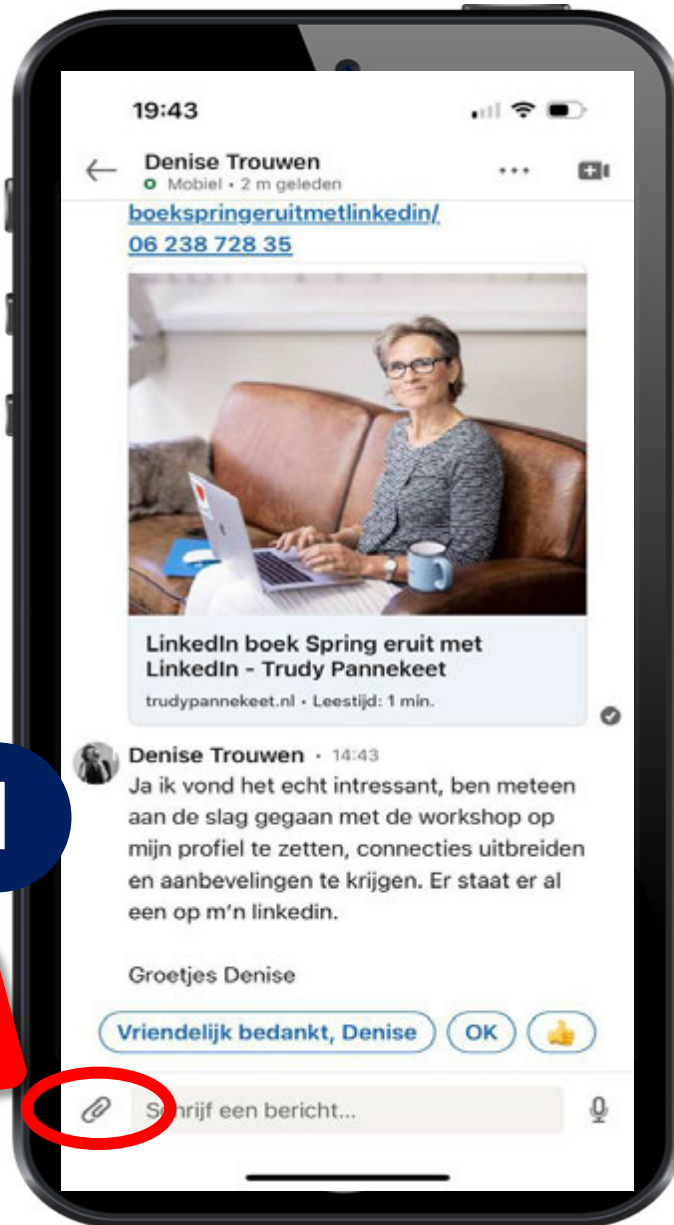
19:43

Denise Trouwen
Mobiel • 2 m geleden

boekspringeruitmetlinkedin/
06 238 728 35

LinkedIn boek Spring eruit met LinkedIn - Trudy Pannekeet
trudypannekeet.nl • Leestijd: 1 min.

Denise Trouwen • 14:43
Ja ik vond het echt intressant, ben meteen aan de slag gegaan met de workshop op mijn profiel te zetten, connecties uitbreiden en aanbevelingen te krijgen. Er staat er al een op m'n linkedin.

Groetjes Denise

Vriendelijk bedankt, Denise
OK

Schrijf een bericht...